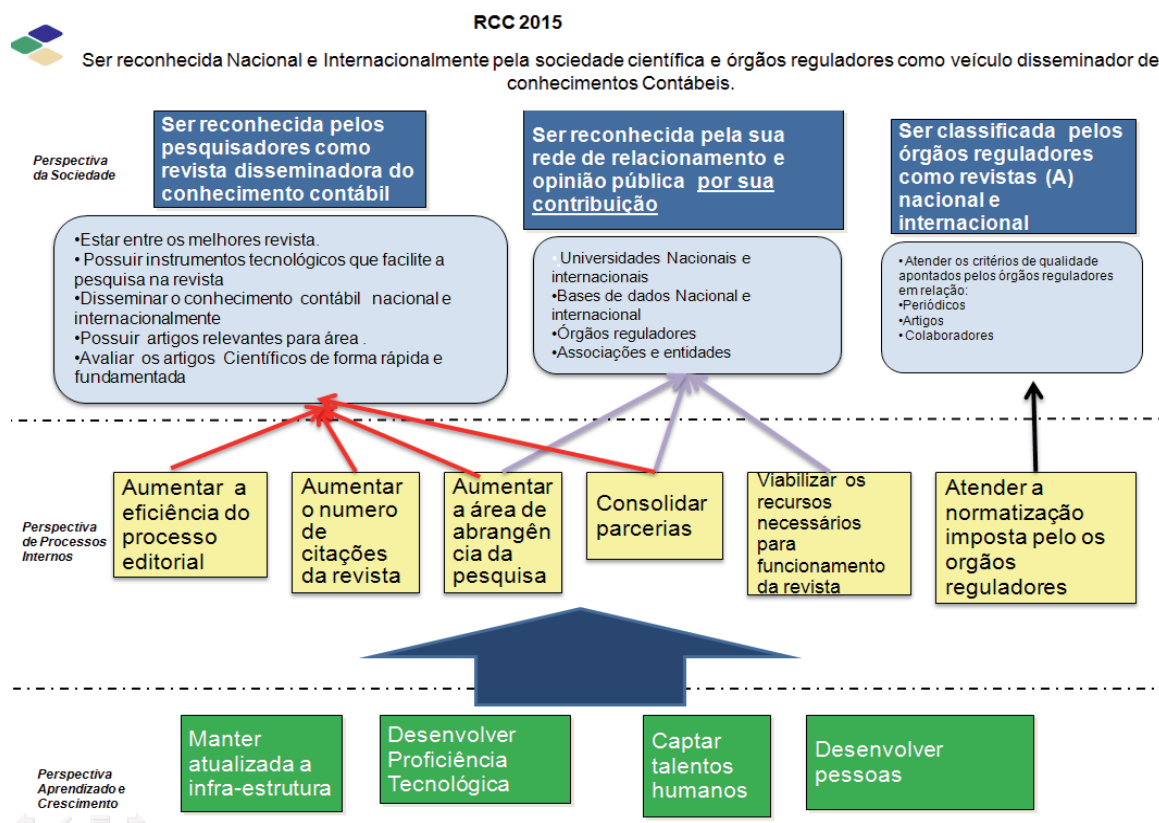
RCC 2015

Ser reconhecida Nacional e Internacionalmente pela sociedade científica e órgãos reguladores como veículo disseminador de conhecimentos Contábeis.

Perspectiva da Sociedade

Ser reconhecida pelos pesquisadores como revista disseminadora do conhecimento contábil

•Estar entre os melhores revista.
• Possuir instrumentos tecnológicos que facilite a pesquisa na revista
•Disseminar o conhecimento contábil nacional e internacionalmente
•Possuir artigos relevantes para área .
•Avaliar os artigos Científicos de forma rápida e fundamentada

Ser reconhecida pela sua rede de relacionamento e opinião pública por sua contribuição

•Universidades Nacionais e internacionais
•Bases de dados Nacional e internacional
•Órgãos reguladores
•Associações e entidades

Ser classificada pelos órgãos reguladores como revistas (A) nacional e internacional

• Atender os critérios de qualidade apontados pelos órgãos reguladores em relação:
•Periódicos
•Artigos
• Colaboradores

Perspectiva de Processos Internos

Aumentar a eficiência do processo editorial

Aumentar o numero de citações da revista

Aumentar a área de abrangência da pesquisa

Consolidar parcerias

Viabilizar os recursos necessários para funcionamento da revista

Atender a normatização imposta pelo os órgãos reguladores

Perspectiva Aprendizado e Crescimento

Manter atualizada a infra-estrutura

Desenvolver Proficiência Tecnológica

Captar talentos humanos

Desenvolver pessoas